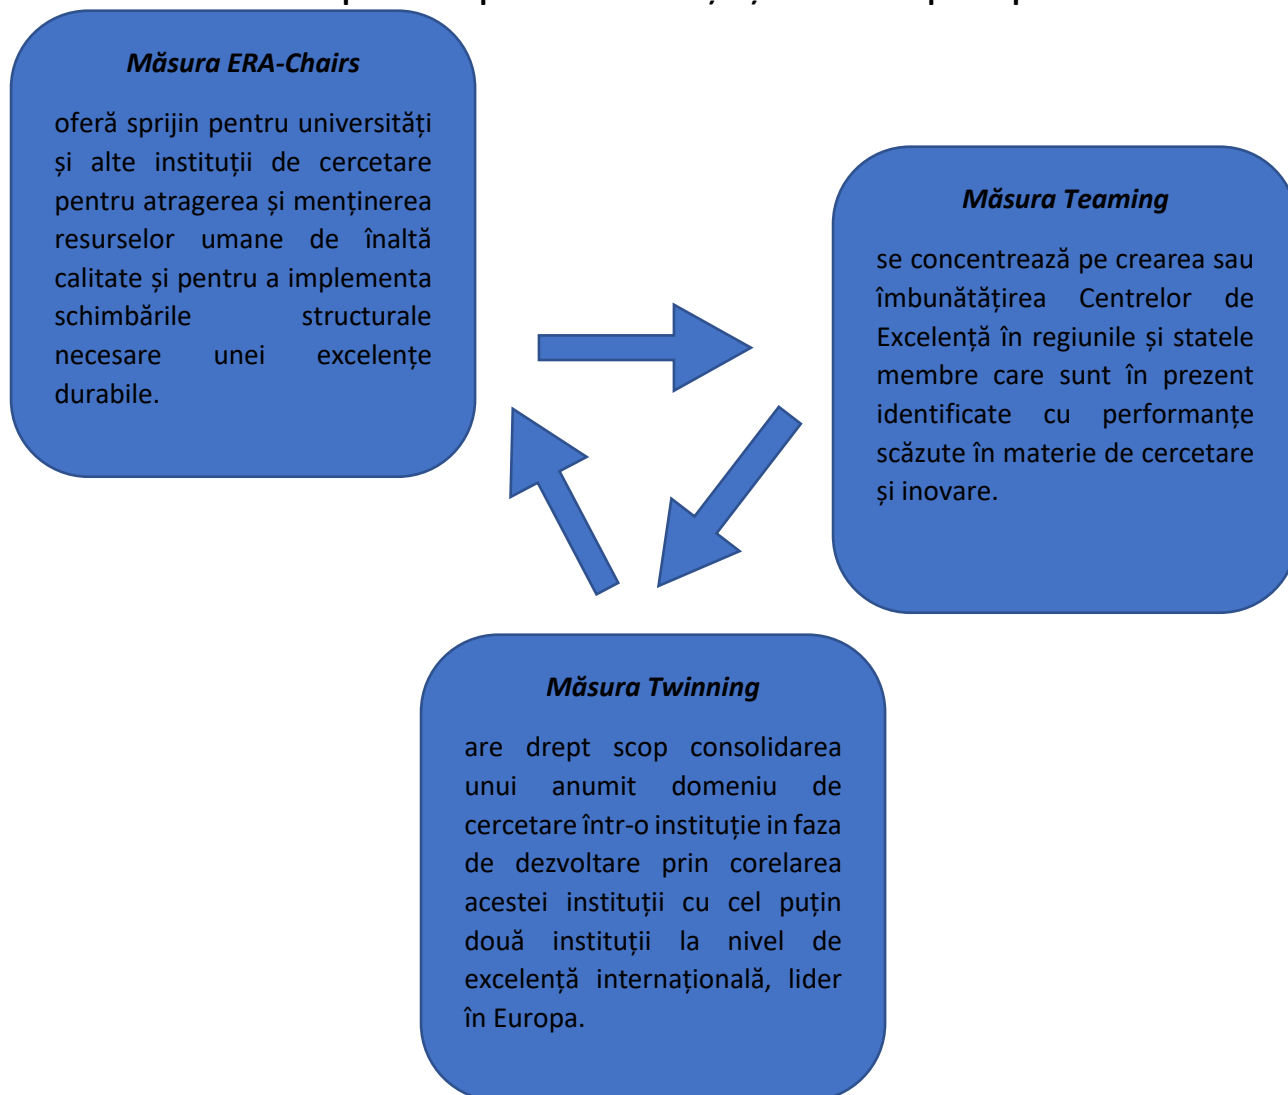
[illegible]

Măsura ERA-Chairs

oferă sprijin pentru universități și alte instituții de cercetare pentru atragerea și menținerea resurselor umane de înaltă calitate și pentru a implementa schimbările structurale necesare unei excelențe durabile.

Măsura Teaming

se concentrează pe crearea sau îmbunătățirea Centrelor de Excelență în regiunile și statele membre care sunt în prezent identificate cu performanțe scăzute în materie de cercetare și inovare.

Măsura Twinning

are drept scop consolidarea unui anumit domeniu de cercetare într-o instituție in faza de dezvoltare prin corelarea acestei instituții cu cel puțin două instituții la nivel de excelență internațională, lider în Europa.